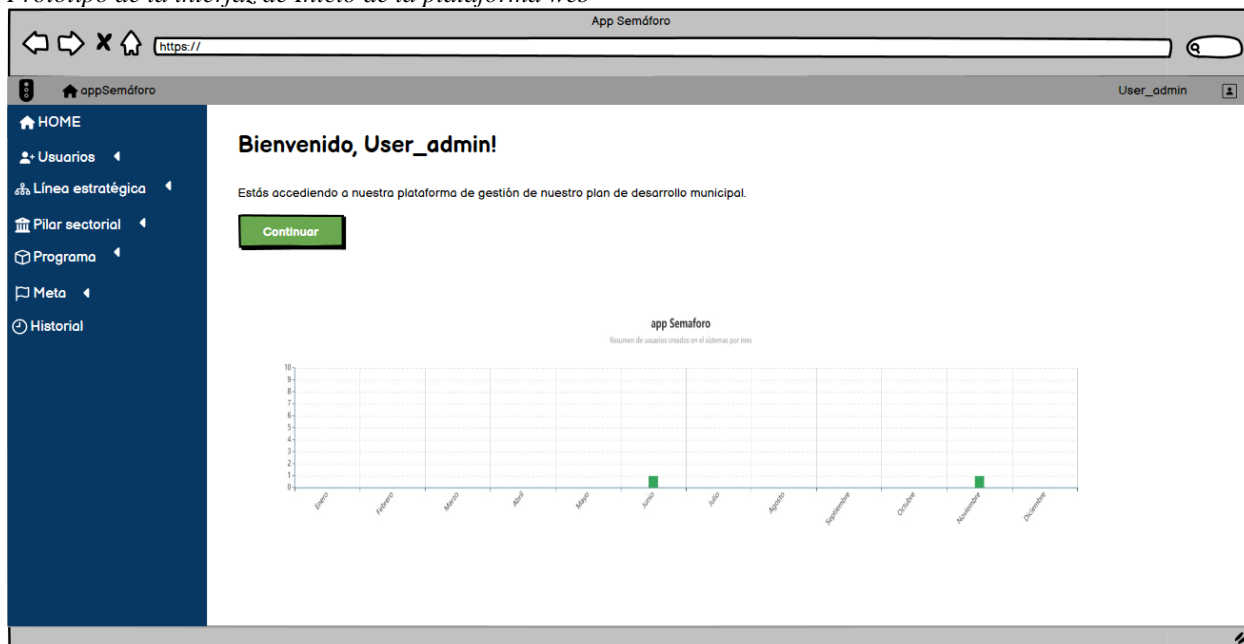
Prototipo de la interfaz de inicio de la plataforma web

App Semáforo

https://

appSemáforo

User_admin

HOME

Usuarios

Línea estratégica

Pilar sectorial

Programa

Meta

Historial

Bienvenido, User_admin!

Estás accediendo a nuestra plataforma de gestión de nuestro plan de desarrollo municipal.

Continuar

app Semaforo

Resumen de usuarios creados en el sistemas por mes

10
9
8
7
6
5
4
3
2
1
0

Enero
Febrero
Marzo
Abril
Mayo
Junio
Julio
Agosto
Septiembre
Octubre
Noviembre
Diciembre